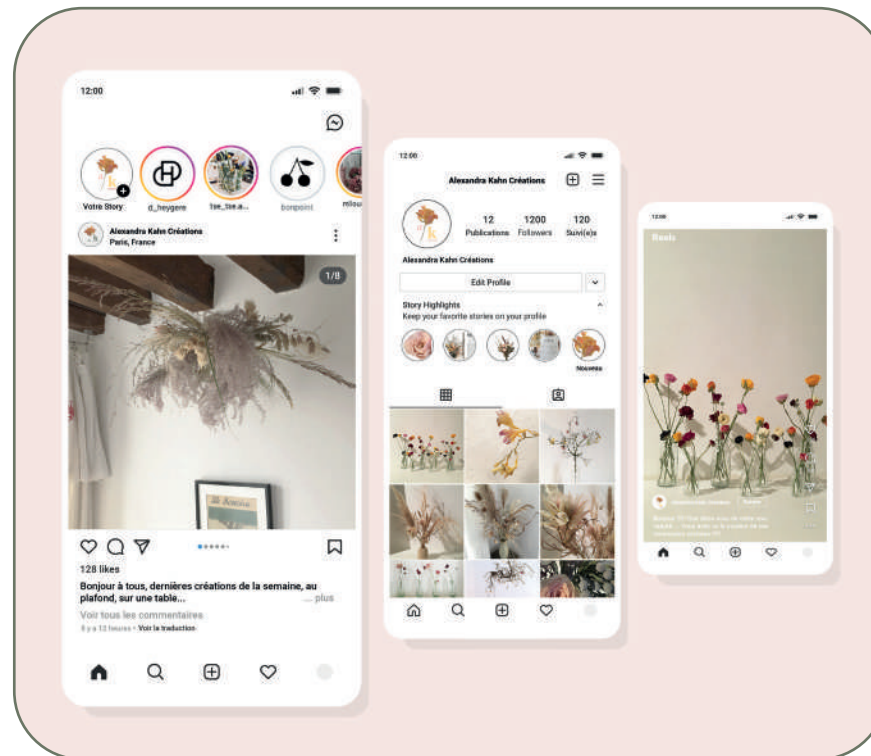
12:00

Votre Story
d_heygere
tse_tse.a...
bonpoint
mlou

Alexandra Kahn Créations
Paris, France

1/8

128 likes
Bonjour à tous, dernières créations de la semaine, au plafond, sur une table... ... plus
Voir tous les commentaires
Il y a 12 heures · Voir la traduction

12:00
Alexandra Kahn Créations
12 Publications
1200 Followers
120 Suivi(e)s
Alexandra Kahn Créations
Edit Profile
Story Highlights
Keep your favorite stories on your profile
Nouveau

12:00
Reels
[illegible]